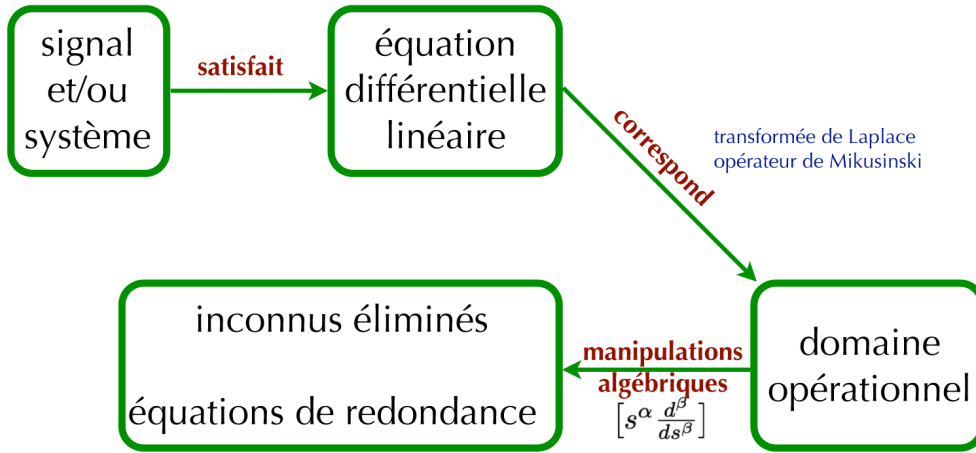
signal et/ou système

satisfait

équation différentielle linéaire

correspond

transformée de Laplace
opérateur de Mikusinski

domaine opérationnel

manipulations algébriques
$\left[s^{\alpha} \frac{d^{\beta}}{ds^{\beta}}\right]$

inconnus éliminés

équations de redondance